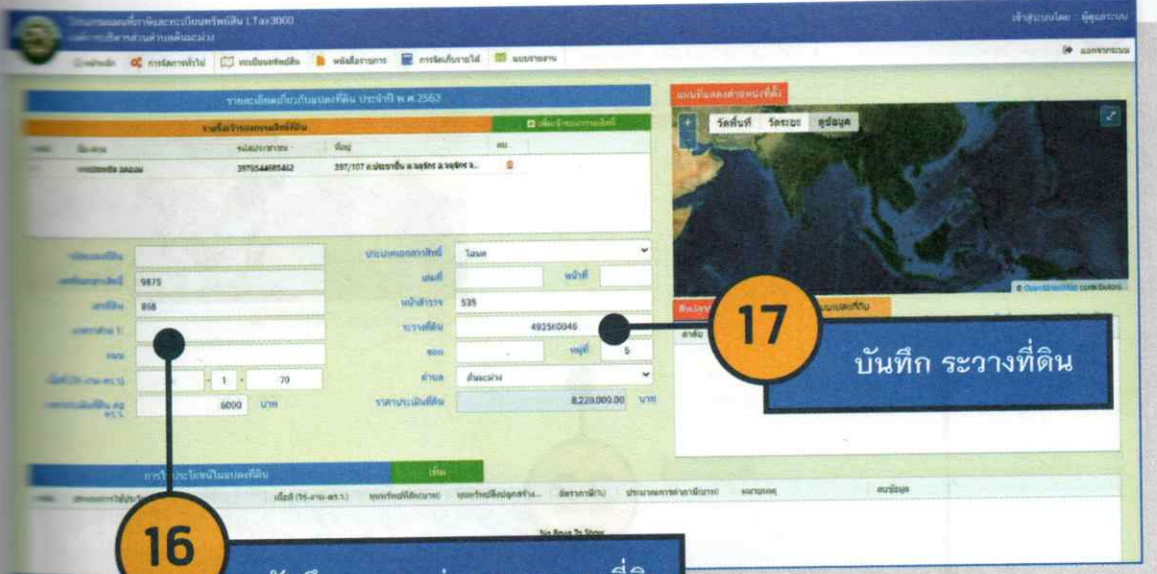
ระบบฐานข้อมูลภาษีที่ดินและสิ่งปลูกสร้าง LTax3000
องค์การบริหารส่วนตำบลดินแดง

เข้าสู่ระบบโดย : ผู้ดูแลระบบ

หน้าหลัก การจัดการทั่วไป ทะเบียนทรัพย์สิน หนังสือราชการ การจัดเก็บรายได้ แบบรายงาน

ออกจากระบบ

รายละเอียดเกี่ยวกับแปลงที่ดิน ประจำปี พ.ศ.2563

รายชื่อเจ้าของกรรมสิทธิ์ที่ดิน

เพิ่มเจ้าของกรรมสิทธิ์

| ลำดับ | ชื่อ-สกุล | หนังสือประชาชน | ที่อยู่ | ลบ |
|---|---|---|---|---|
| 1 | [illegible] | 3970544685462 | 397/107 ถ.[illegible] | |

ประเภทเอกสารสิทธิ์ โฉนด

เลขที่เอกสารสิทธิ์ 9875

เลขที่ 868

หน้าสำรวจ 535

ระวางที่ดิน 4935II0046

หมู่ที่ 5

ตำบล

เนื้อที่ (ไร่-งาน-ตร.ว.) - 1 - 70

ราคาประเมินที่ดิน 6000 บาท

ราคาประเมินที่ดิน 8,220,000.00 บาท

แผนที่แสดงตำแหน่งที่ตั้ง

วัดพื้นที่ วัดระยะ ดูข้อมูล

© OpenStreetMap contributors.

17

บันทึก ระวางที่ดิน

การใช้ประโยชน์ในแปลงที่ดิน

เพิ่ม

| ลำดับ | ลักษณะการใช้ประโยชน์ | เนื้อที่ (ไร่-งาน-ตร.ว.) | มูลค่าทรัพย์สิน(บาท) | มูลค่าทรัพย์สิน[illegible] | อัตราภาษี(%) | ประมาณการค่าภาษี(บาท) | หมายเหตุ | ลบข้อมูล |
|---|---|---|---|---|---|---|---|---|

No Rows To Show

16

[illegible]